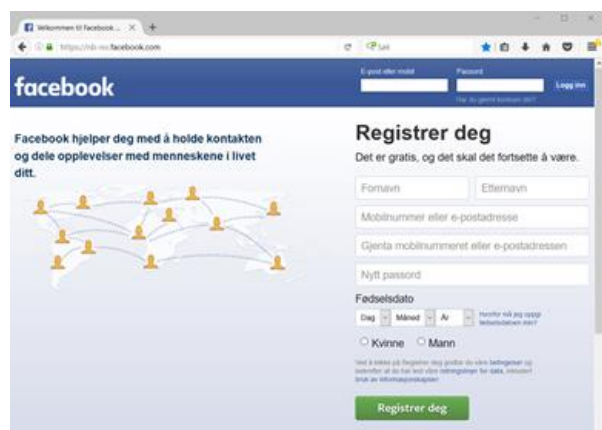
Velkommen til Facebook... ×

https://nb-no.facebook.com

Søk

facebook

E-post eller mobil

Passord

Logg inn

Har du glemt kontoen din?

Facebook hjelper deg med å holde kontakten og dele opplevelser med menneskene i livet ditt.

Registrer deg

Det er gratis, og det skal det fortsette å være.

Fornavn

Etternavn

Mobilnummer eller e-postadresse

Gjenta mobilnummeret eller e-postadressen

Nytt passord

Fødselsdato

Dag

Måned

År

Hvorfor må jeg oppgi fødselsdatoen min?

Kvinne

Mann

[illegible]

Registrer deg